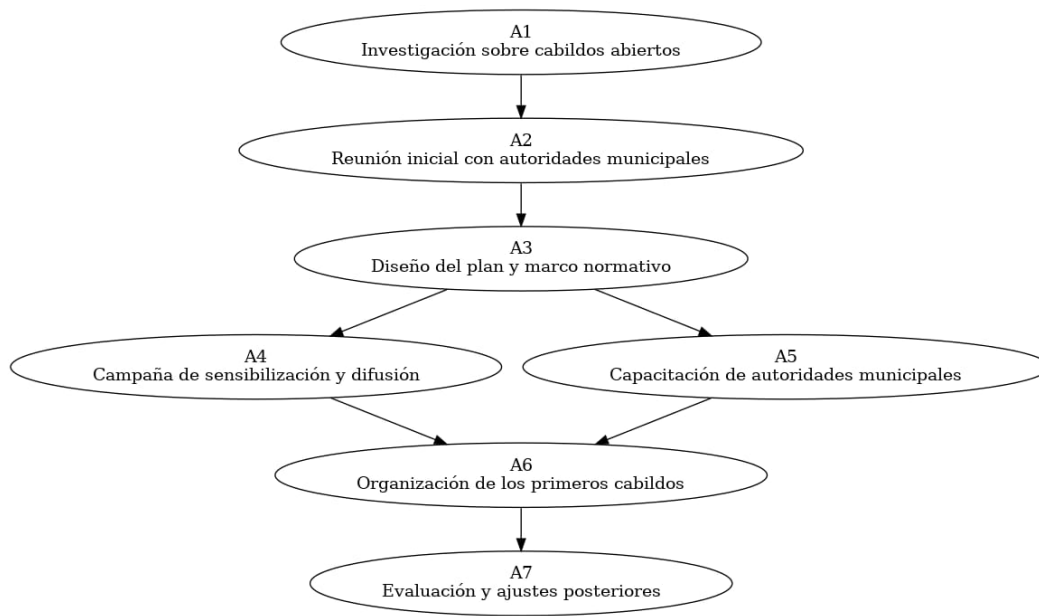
A1
Investigación sobre cabildos abiertos

A2
Reunión inicial con autoridades municipales

A3
Diseño del plan y marco normativo

A4
Campaña de sensibilización y difusión

A5
Capacitación de autoridades municipales

A6
Organización de los primeros cabildos

A7
Evaluación y ajustes posteriores